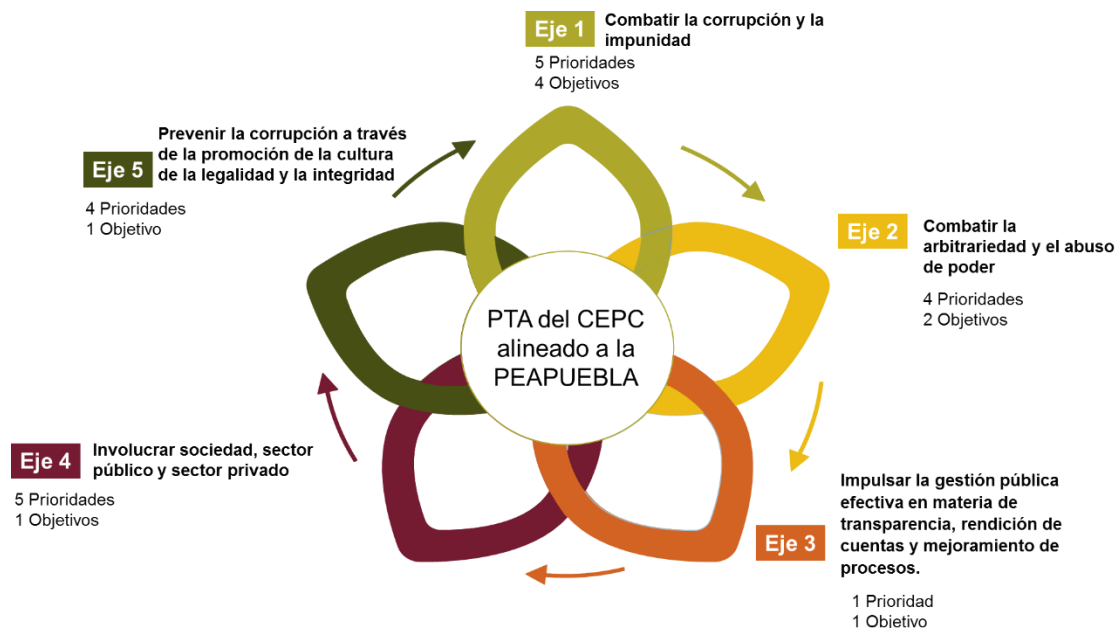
Eje 1 Combatir la corrupción y la impunidad

5 Prioridades
4 Objetivos

Eje 5 Prevenir la corrupción a través de la promoción de la cultura de la legalidad y la integridad

4 Prioridades
1 Objetivo

Eje 2 Combatir la arbitrariedad y el abuso de poder

4 Prioridades
2 Objetivos

PTA del CEPC alineado a la PEAPUEBLA

Eje 4 Involucrar sociedad, sector público y sector privado

5 Prioridades
1 Objetivos

Impulsar la gestión pública efectiva en materia de transparencia, rendición de cuentas y mejoramiento de procesos. Eje 3

1 Prioridad
1 Objetivo